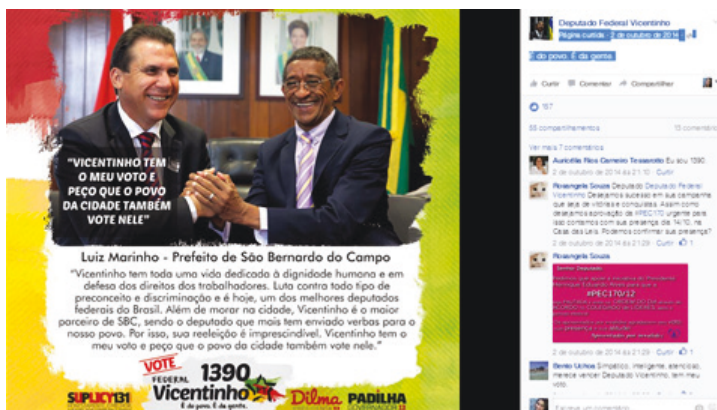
"VICENTINHO TEM O MEU VOTO E PEÇO QUE O POVO DA CIDADE TAMBÉM VOTE NELE"

Luiz Marinho - Prefeito de São Bernardo do Campo

"Vicentinho tem toda uma vida dedicada à dignidade humana e em defesa dos direitos dos trabalhadores. Luta contra todo tipo de preconceito e discriminação e é hoje, um dos melhores deputados federais do Brasil. Além de morar na cidade, Vicentinho é o maior parceiro de SBC, sendo o deputado que mais tem enviado verbas para o nosso povo. Por isso, sua reeleição é imprescindível. Vicentinho tem o meu voto e peço que o povo da cidade também vote nele."

SUPLICY 131

VOTE FEDERAL 1390 Vicentinho
É do povo. É da gente.

Dilma

PADILHA

Deputado Federal Vicentinho
Página curtida · 2 de outubro de 2014

É do povo. É da gente.

Curtir Comentar Compartilhar

187

58 compartilhamentos 15 comentários

Ver mais 7 comentários

Aurictila Rios Carneiro Tessarolo Eu sou 1390.
2 de outubro de 2014 às 21:10 · Curtir

Rosangela Souza Deputado Deputado Federal Vicentinho Desejamos sucesso em sua campanha que seja de vitórias e conquistas. Assim como desejamos aprovação da #PEC170 urgente para isso contamos com sua presença dia 14/10 na Casa das Leis. Podemos confirmar sua presença?
2 de outubro de 2014 às 21:29 · Curtir 1

Rosangela Souza

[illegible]
#PEC170/12
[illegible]

2 de outubro de 2014 às 21:29 · Curtir 1

Bento Uchoa Simpático, inteligente, atencioso. Merece vencer Deputado Vicentinho, tem meu voto.

Escreva um comentário...